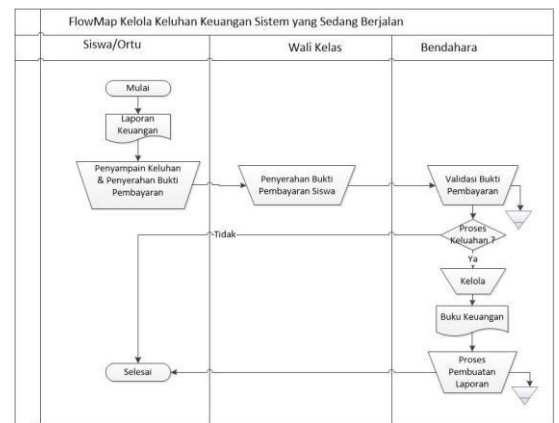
FlowMap Kelola Keluhan Keuangan Sistem yang Sedang Berjalan

Siswa/Ortu

Wali Kelas

Bendahara

Mulai

Laporan Keuangan

Penyampain Keluhan & Penyerahan Bukti Pembayaran

Penyerahan Bukti Pembayaran Siswa

Validasi Bukti Pembayaran

Proses Keluhan ?

Tidak

Ya

Kelola

Buku Keuangan

Proses Pembuatan Laporan

Selesai